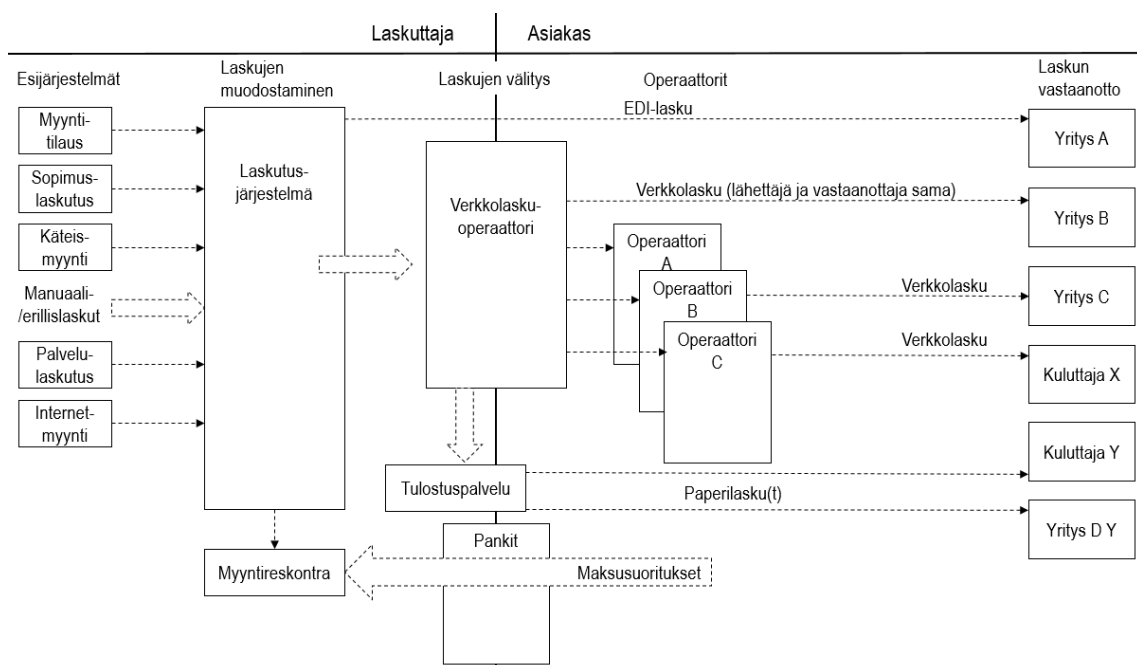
Laskuttaja | Asiakas

Esijärjestelmät

Laskujen muodostaminen

Laskujen välitys

Operaattorit

Laskun vastaanotto

Myyntitilaus

Sopimuslaskutus

Käteismyynti

Manuaali-/erillislaskut

Palvelulaskutus

Internetmyynti

Laskutusjärjestelmä

EDI-lasku

Verkkolaskuoperaattori

Verkkolasku (lähettäjä ja vastaanottaja sama)

Operaattori A

Operaattori B

Operaattori C

Verkkolasku

Verkkolasku

Yritys A

Yritys B

Yritys C

Kuluttaja X

Kuluttaja Y

Yritys D Y

Tulostuspalvelu

Paperilasku(t)

Pankit

Myyntireskontra

Maksusuoritukset